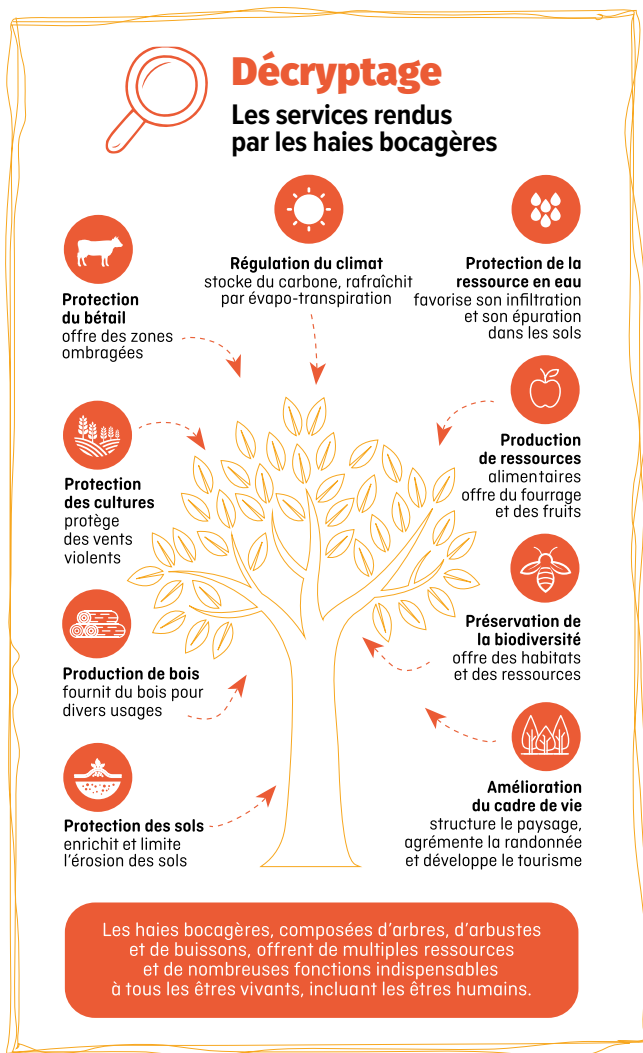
Décryptage
Les services rendus par les haies bocagères

Protection du bétail
offre des zones ombragées

Régulation du climat
stocke du carbone, rafraîchit par évapo-transpiration

Protection de la ressource en eau
favorise son infiltration et son épuration dans les sols

Production de ressources alimentaires
offre du fourrage et des fruits

Protection des cultures
protège des vents violents

Préservation de la biodiversité
offre des habitats et des ressources

Production de bois
fournit du bois pour divers usages

Amélioration du cadre de vie
structure le paysage, agrémente la randonnée et développe le tourisme

Protection des sols
enrichit et limite l'érosion des sols

Les haies bocagères, composées d'arbres, d'arbustes et de buissons, offrent de multiples ressources et de nombreuses fonctions indispensables à tous les êtres vivants, incluant les êtres humains.